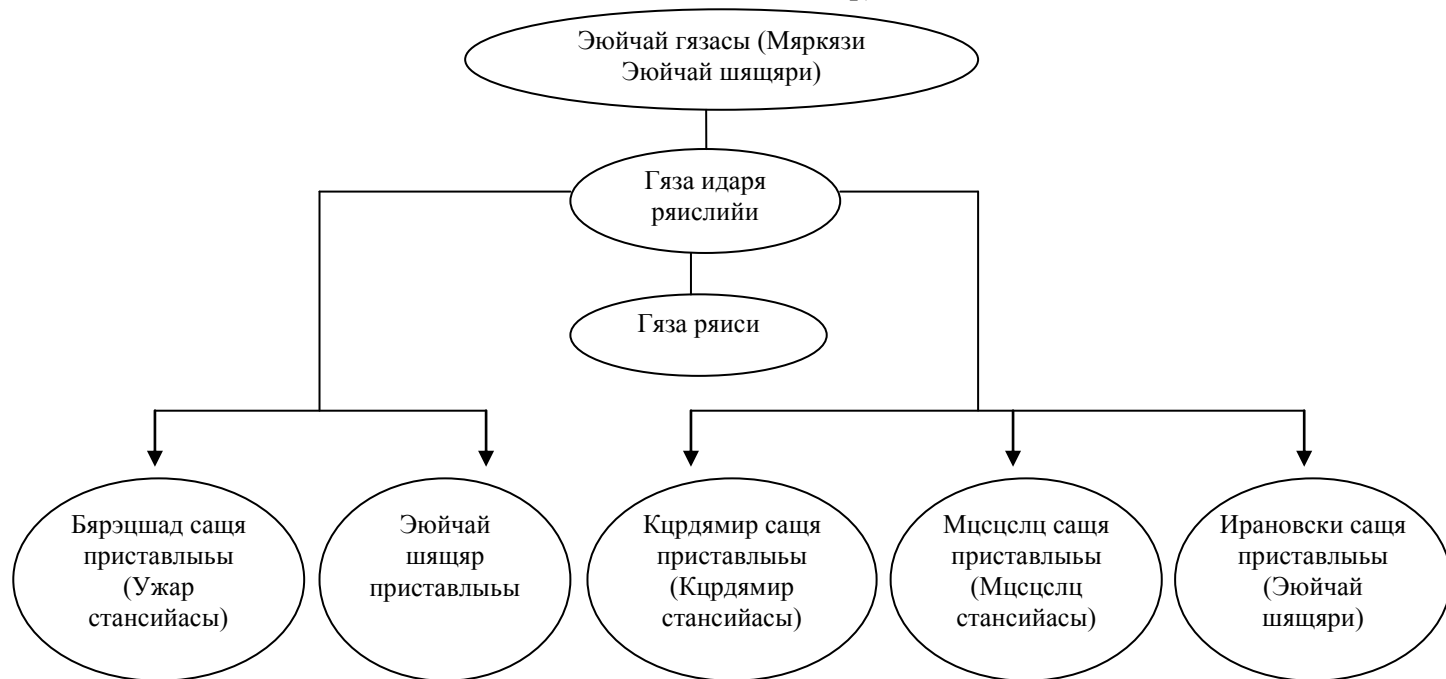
Эюйчай гязасы (Мяркязи Эюйчай шящяри)

Гяза идаря ряислийи

Гяза ряиси

Бярэщшад сащя приставлыыы (Ужар стансийасы)

Эюйчай шящяр приставлыыы

Кцрдямир сащя приставлыыы (Кцрдямир стансийасы)

Мцсцслц сащя приставлыыы (Мцсцслц стансийасы)

Ирановски сащя приставлыыы (Эюйчай шящяри)